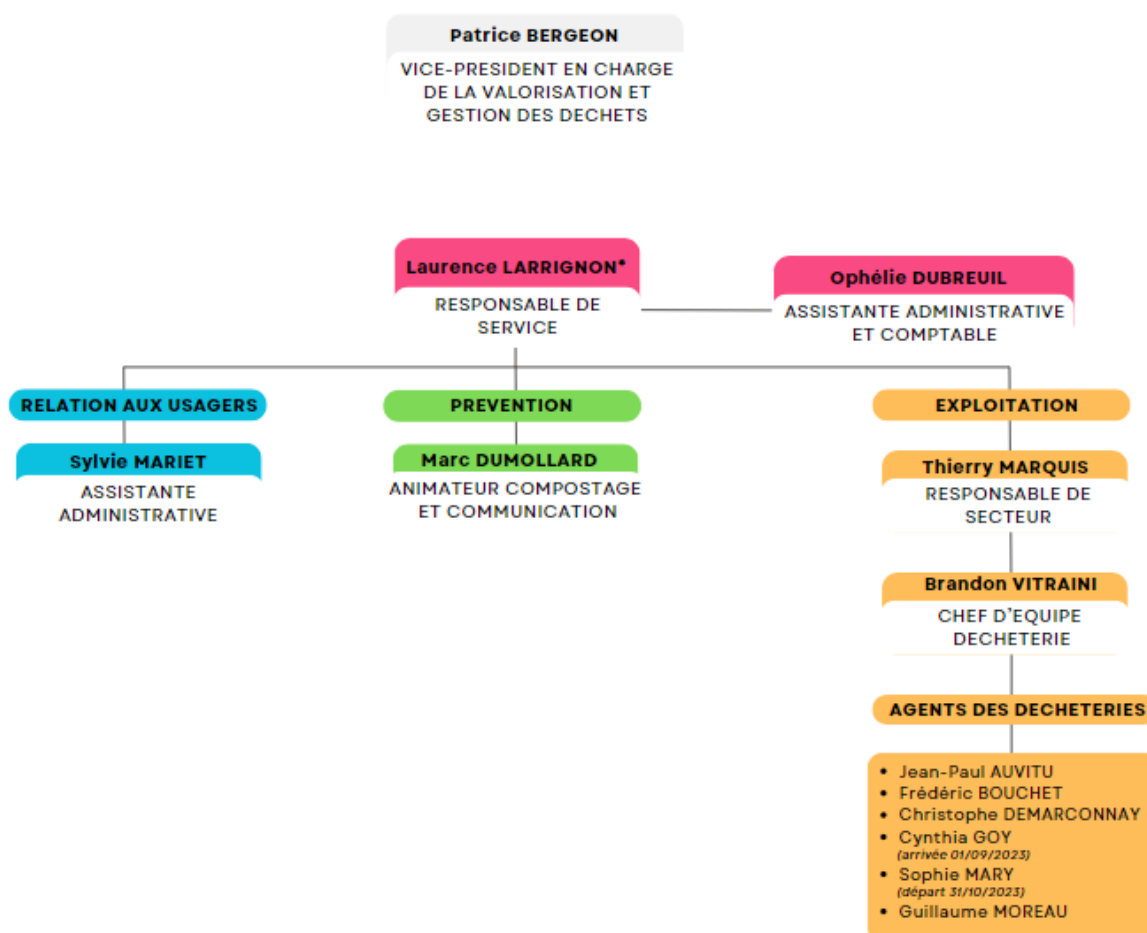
Patrice BERGEON

VICE-PRESIDENT EN CHARGE DE LA VALORISATION ET GESTION DES DECHETS

Laurence LARRIGNON*

RESPONSABLE DE SERVICE

Ophélie DUBREUIL

ASSISTANTE ADMINISTRATIVE ET COMPTABLE

RELATION AUX USAGERS

Sylvie MARIET

ASSISTANTE ADMINISTRATIVE

PREVENTION

Marc DUMOLLARD

ANIMATEUR COMPOSTAGE ET COMMUNICATION

EXPLOITATION

Thierry MARQUIS

RESPONSABLE DE SECTEUR

Brandon VITRAINI

CHEF D'EQUIPE DECHETERIE

AGENTS DES DECHETERIES

• Jean-Paul AUVITU
• Frédéric BOUCHET
• Christophe DEMARCONNAY
• Cynthia GOY
(arrivée 01/09/2023)
• Sophie MARY
(départ 31/10/2023)
• Guillaume MOREAU